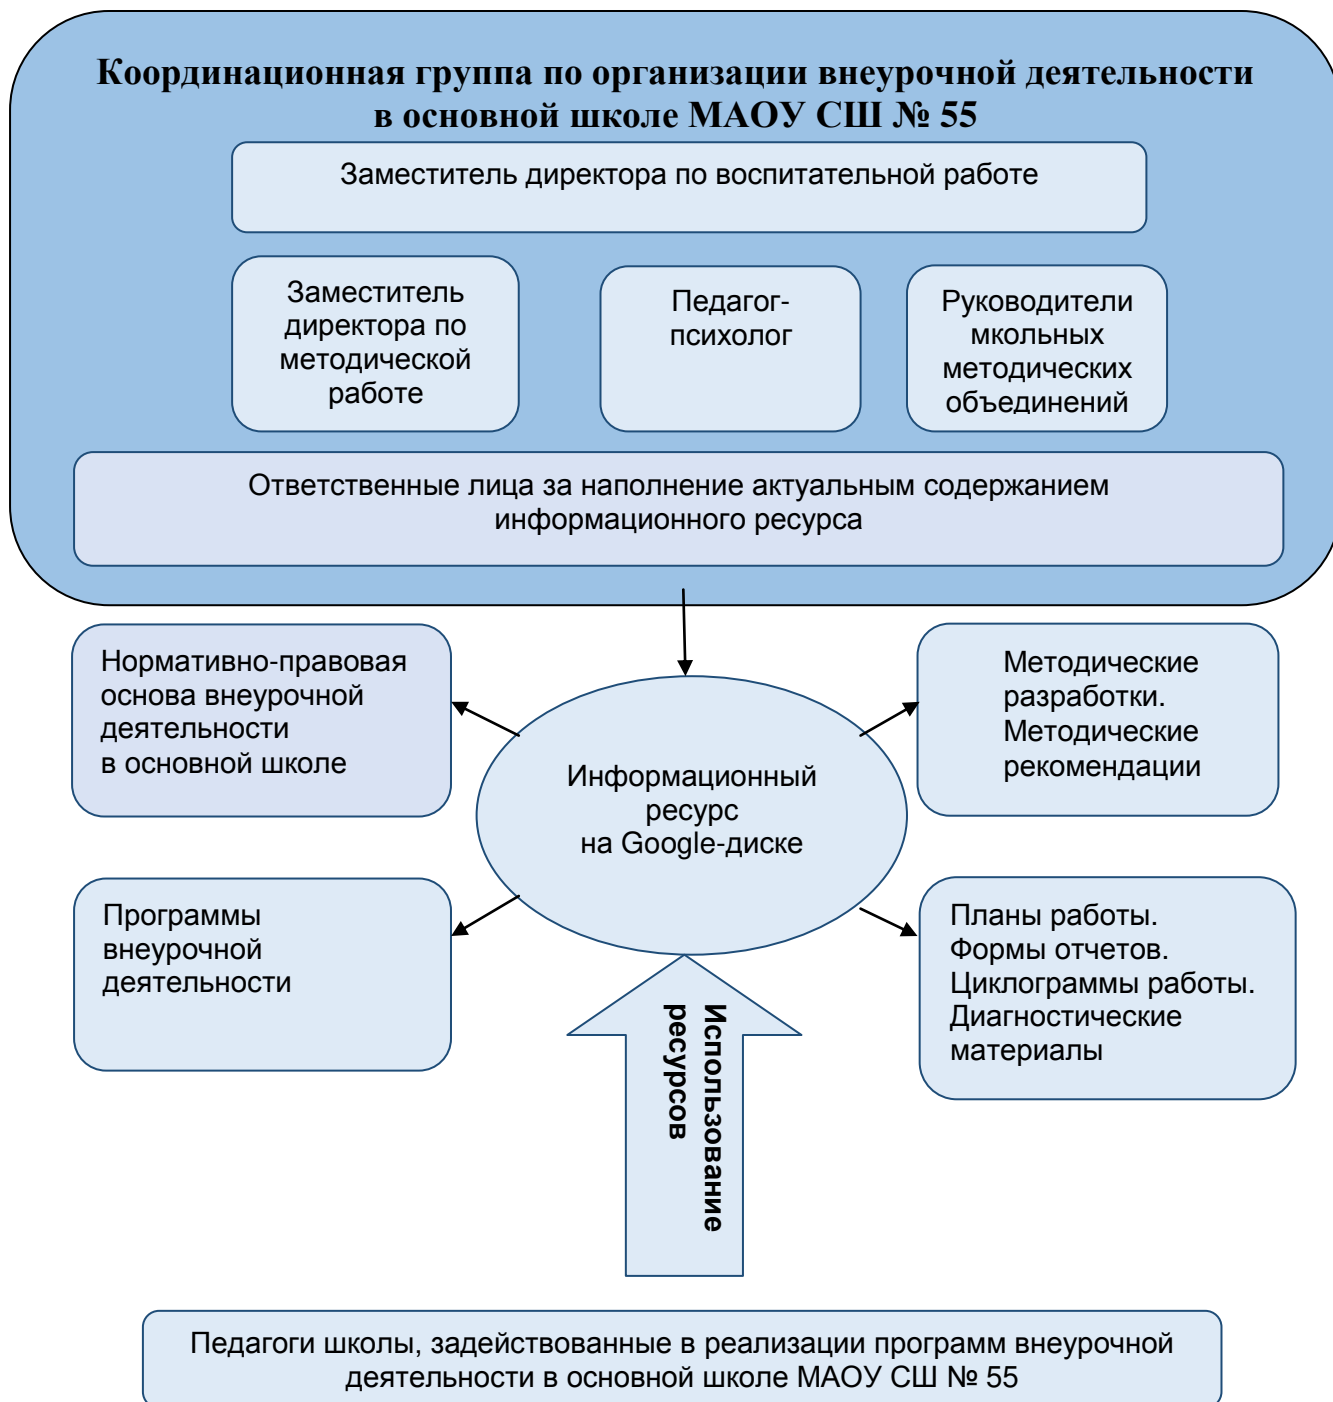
Координационная группа по организации внеурочной деятельности в основной школе МАОУ СШ № 55

Заместитель директора по воспитательной работе

Заместитель директора по методической работе

Педагог-психолог

Руководители мкольных методических объединений

Ответственные лица за наполнение актуальным содержанием информационного ресурса

Нормативно-правовая основа внеурочной деятельности в основной школе

Методические разработки. Методические рекомендации

Информационный ресурс на Google-диске

Программы внеурочной деятельности

Планы работы. Формы отчетов. Циклограммы работы. Диагностические материалы

Использование ресурсов

Педагоги школы, задействованные в реализации программ внеурочной деятельности в основной школе МАОУ СШ № 55